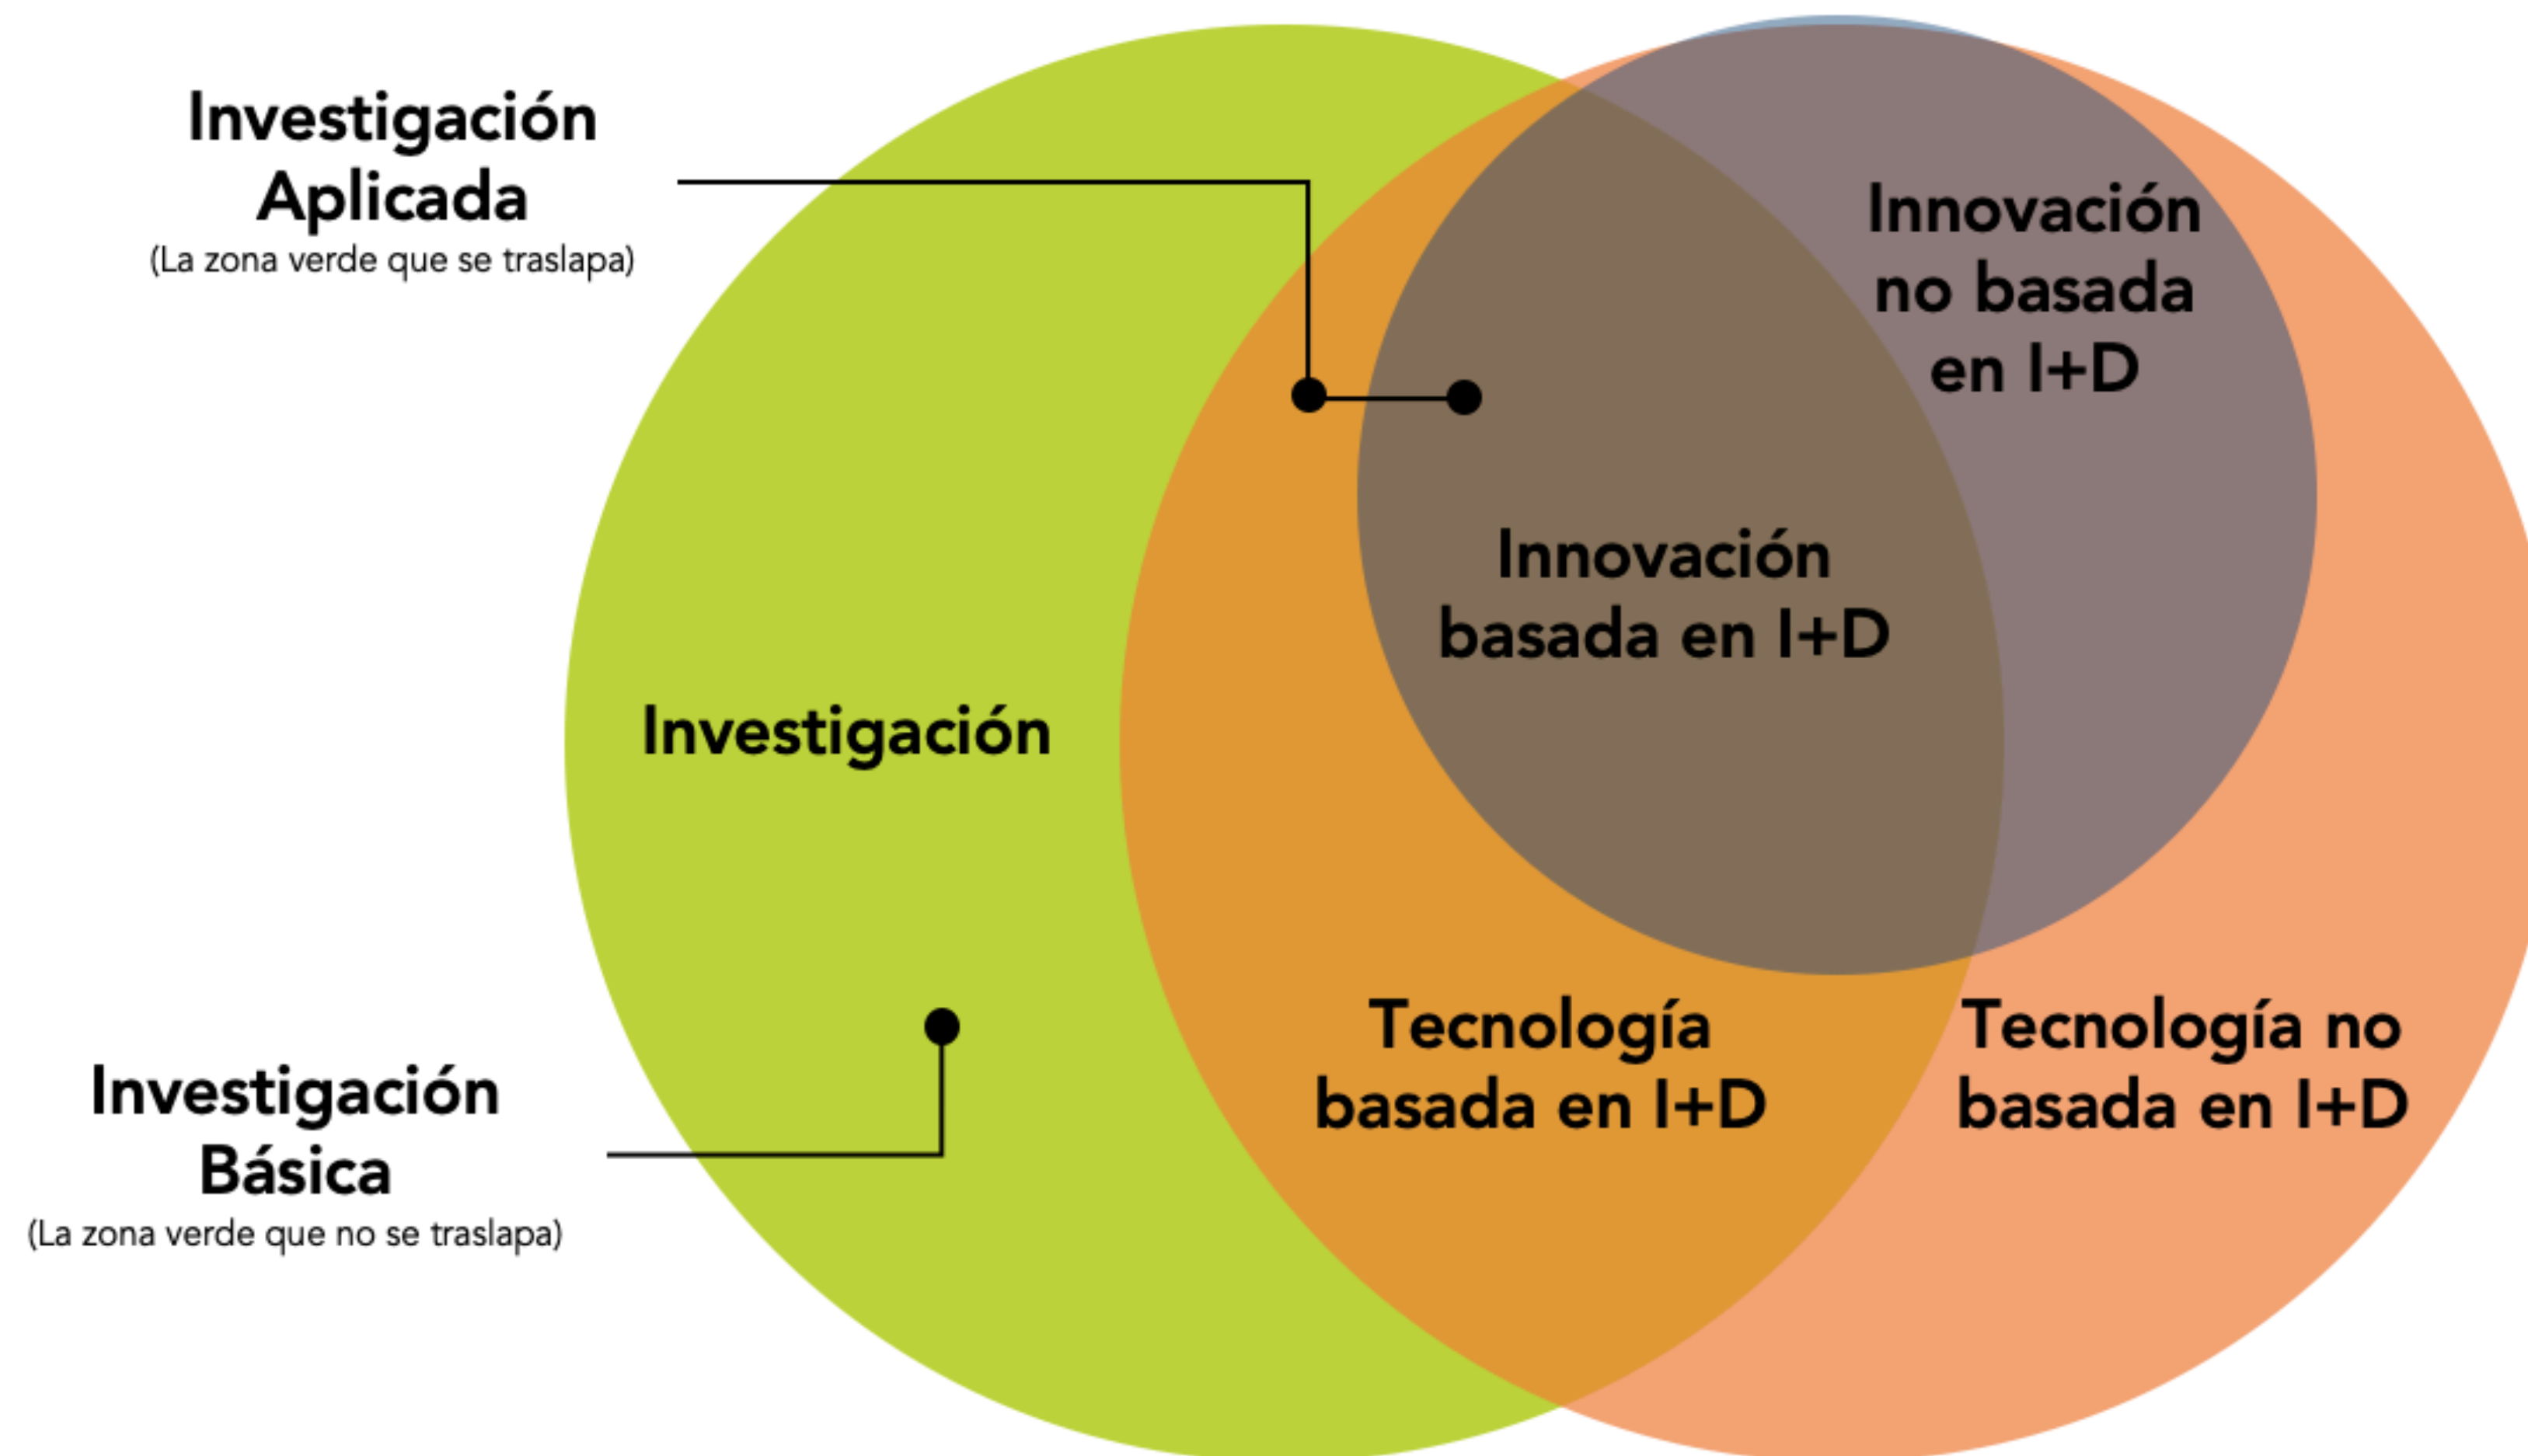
Investigación Aplicada
(La zona verde que se traslapa)

Innovación no basada en I+D

Innovación basada en I+D

Investigación

Tecnología basada en I+D

Tecnología no basada en I+D

Investigación Básica
(La zona verde que no se traslapa)